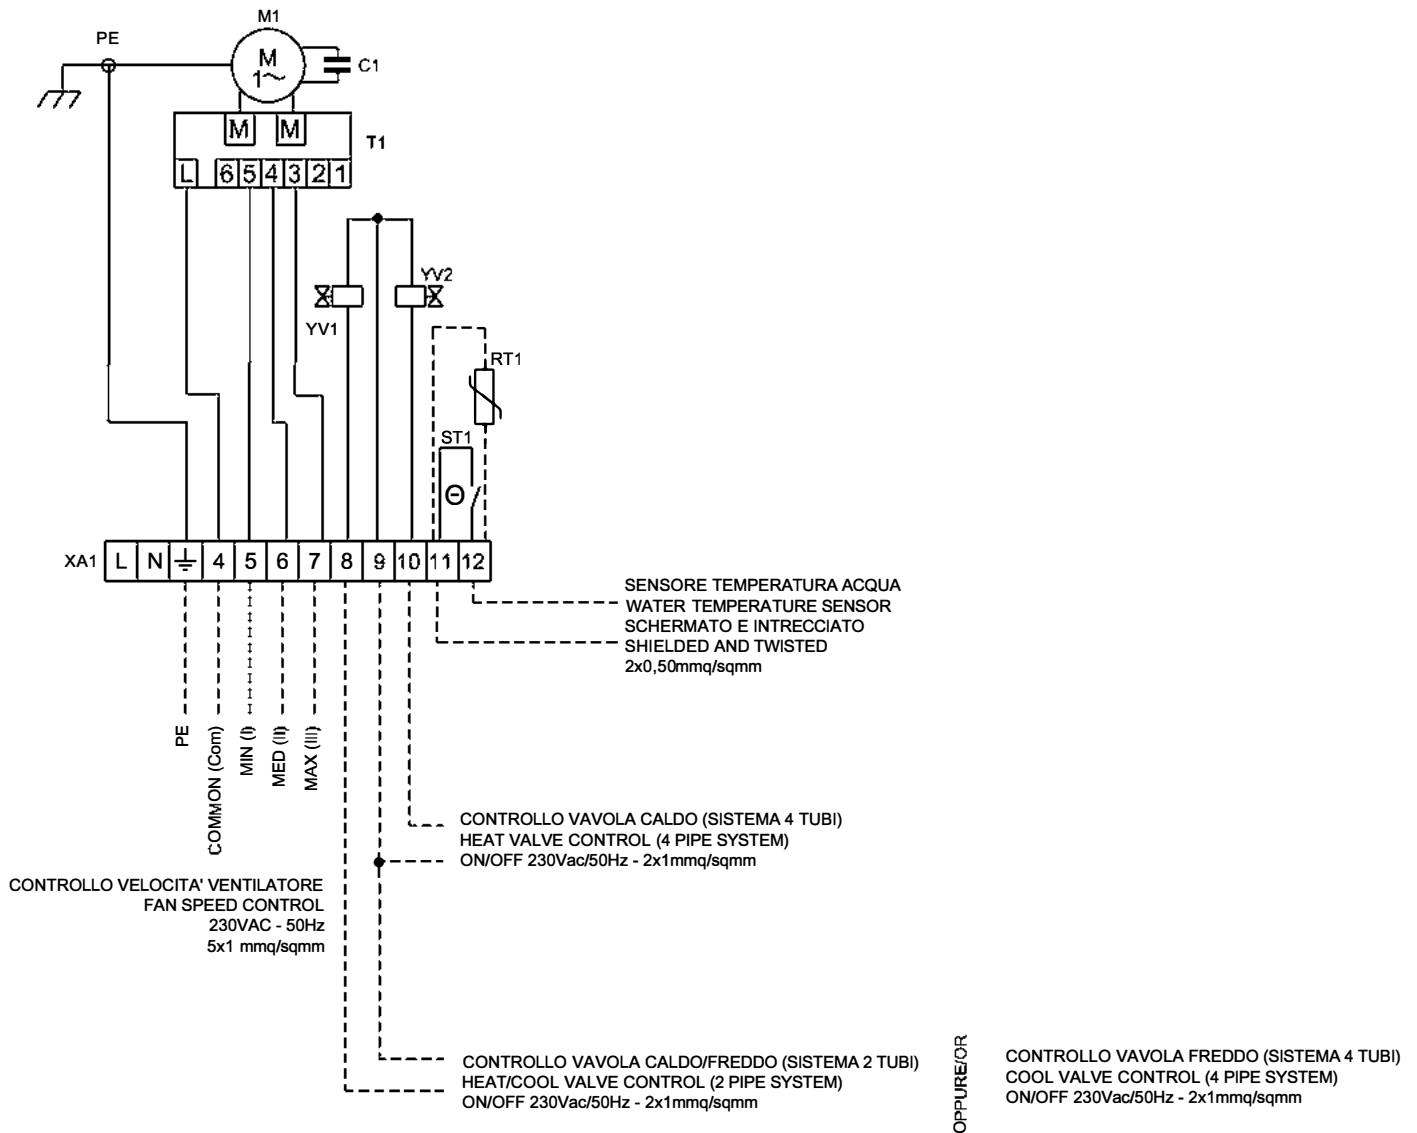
M1

PE

M
1~

C1

M M

T1

L 6 5 4 3 2 1

YV2

YV1

RT1

ST1

Θ

XA1 L N ⏚ 4 5 6 7 8 9 10 11 12

SENSORE TEMPERATURA ACQUA
WATER TEMPERATURE SENSOR
SCHERMATO E INTRECCIATO
SHIELDED AND TWISTED
2x0,50mmq/sqmm

PE

COMMON (Com)

MIN (I)

MED (II)

MAX (III)

CONTROLLO VAVOLA CALDO (SISTEMA 4 TUBI)
HEAT VALVE CONTROL (4 PIPE SYSTEM)
ON/OFF 230Vac/50Hz - 2x1mmq/sqmm

CONTROLLO VELOCITA' VENTILATORE
FAN SPEED CONTROL
230VAC - 50Hz
5x1 mmq/sqmm

CONTROLLO VAVOLA CALDO/FREDDO (SISTEMA 2 TUBI)
HEAT/COOL VALVE CONTROL (2 PIPE SYSTEM)
ON/OFF 230Vac/50Hz - 2x1mmq/sqmm

OPPURE/OR

CONTROLLO VAVOLA FREDDO (SISTEMA 4 TUBI)
COOL VALVE CONTROL (4 PIPE SYSTEM)
ON/OFF 230Vac/50Hz - 2x1mmq/sqmm